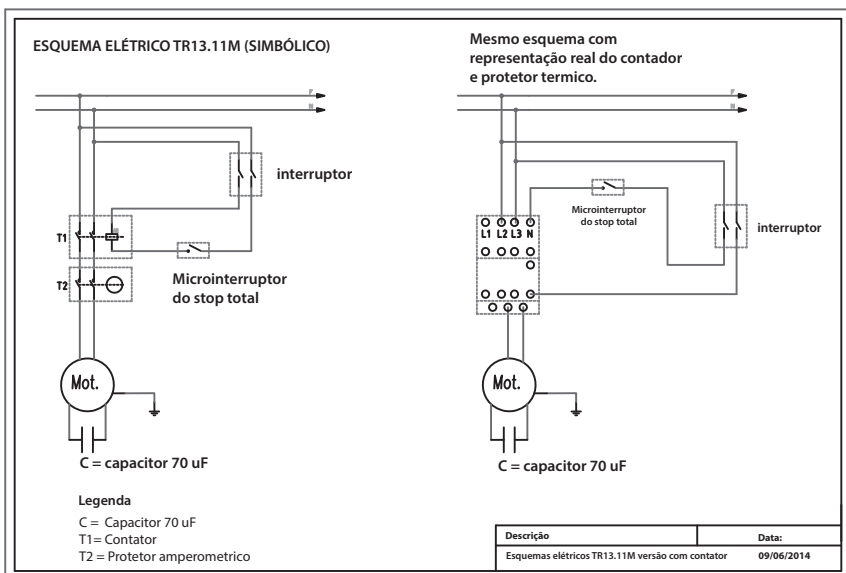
ESQUEMA ELÉTRICO TR13.11M (SIMBÓLICO)

r
s

interruptor

T1

T2

Microinterruptor do stop total

Mot.

C = capacitor 70 uF

Legenda
C = Capacitor 70 uF
T1= Contator
T2 = Protetor amperometrico

Mesmo esquema com representação real do contador e protetor termico.

r
s

Microinterruptor do stop total

interruptor

L1 L2 L3 N

Mot.

C = capacitor 70 uF

| Descrição | Data: |
|---|---|
| Esquemas elétricos TR13.11M versão com contator | 09/06/2014 |